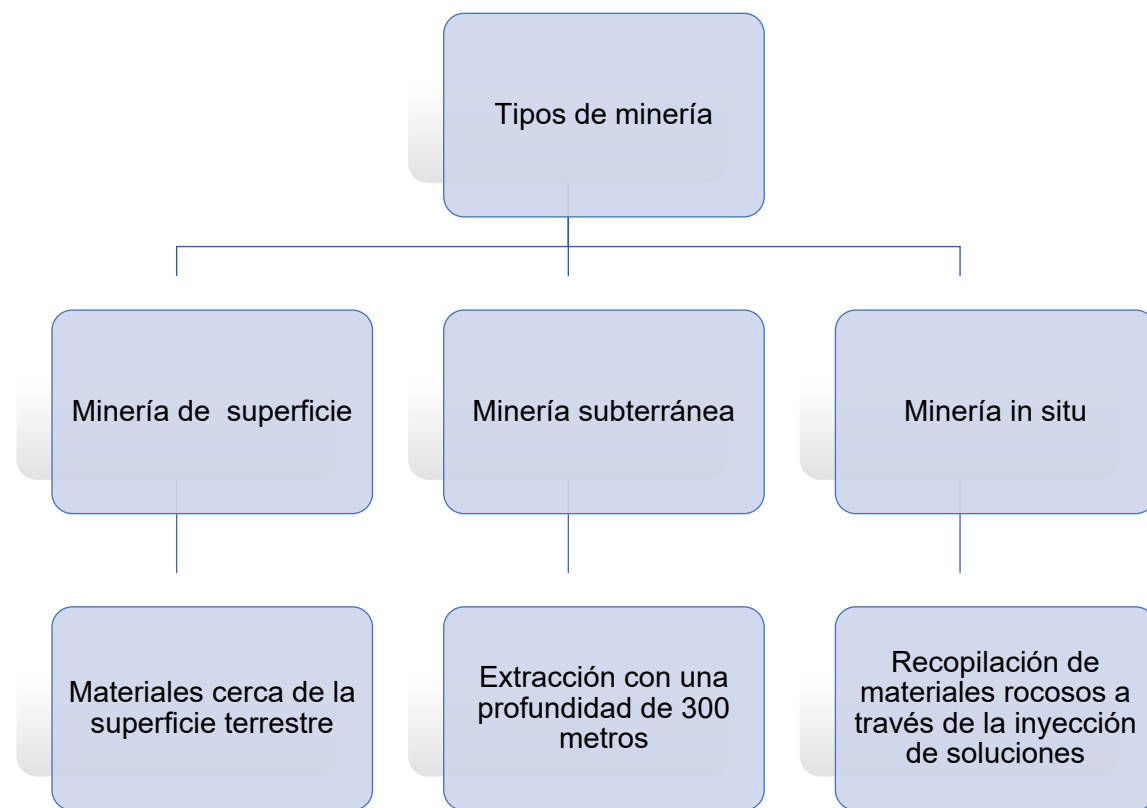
Tipos de minería

Minería de superficie

Minería subterránea

Minería in situ

Materiales cerca de la superficie terrestre

Extracción con una profundidad de 300 metros

Recopilación de materiales rocosos a través de la inyección de soluciones